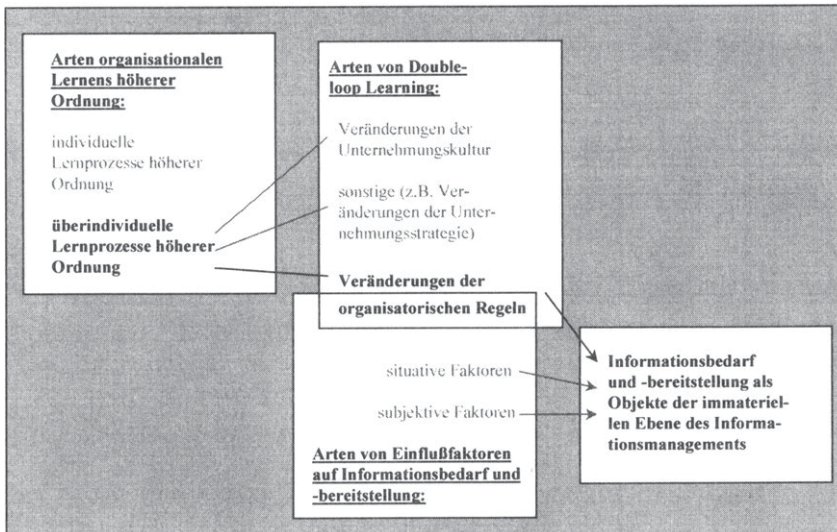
Arten organisationalen Lernens höherer Ordnung:

individuelle Lernprozesse höherer Ordnung

überindividuelle Lernprozesse höherer Ordnung

Arten von Doubleloop Learning:

Veränderungen der Unternehmungskultur

sonstige (z.B. Veränderungen der Unternehmungsstrategie)

Veränderungen der organisatorischen Regeln

situative Faktoren

subjektive Faktoren

Arten von Einflußfaktoren auf Informationsbedarf und -bereitstellung:

Informationsbedarf und -bereitstellung als Objekte der immateriellen Ebene des Informationsmanagements